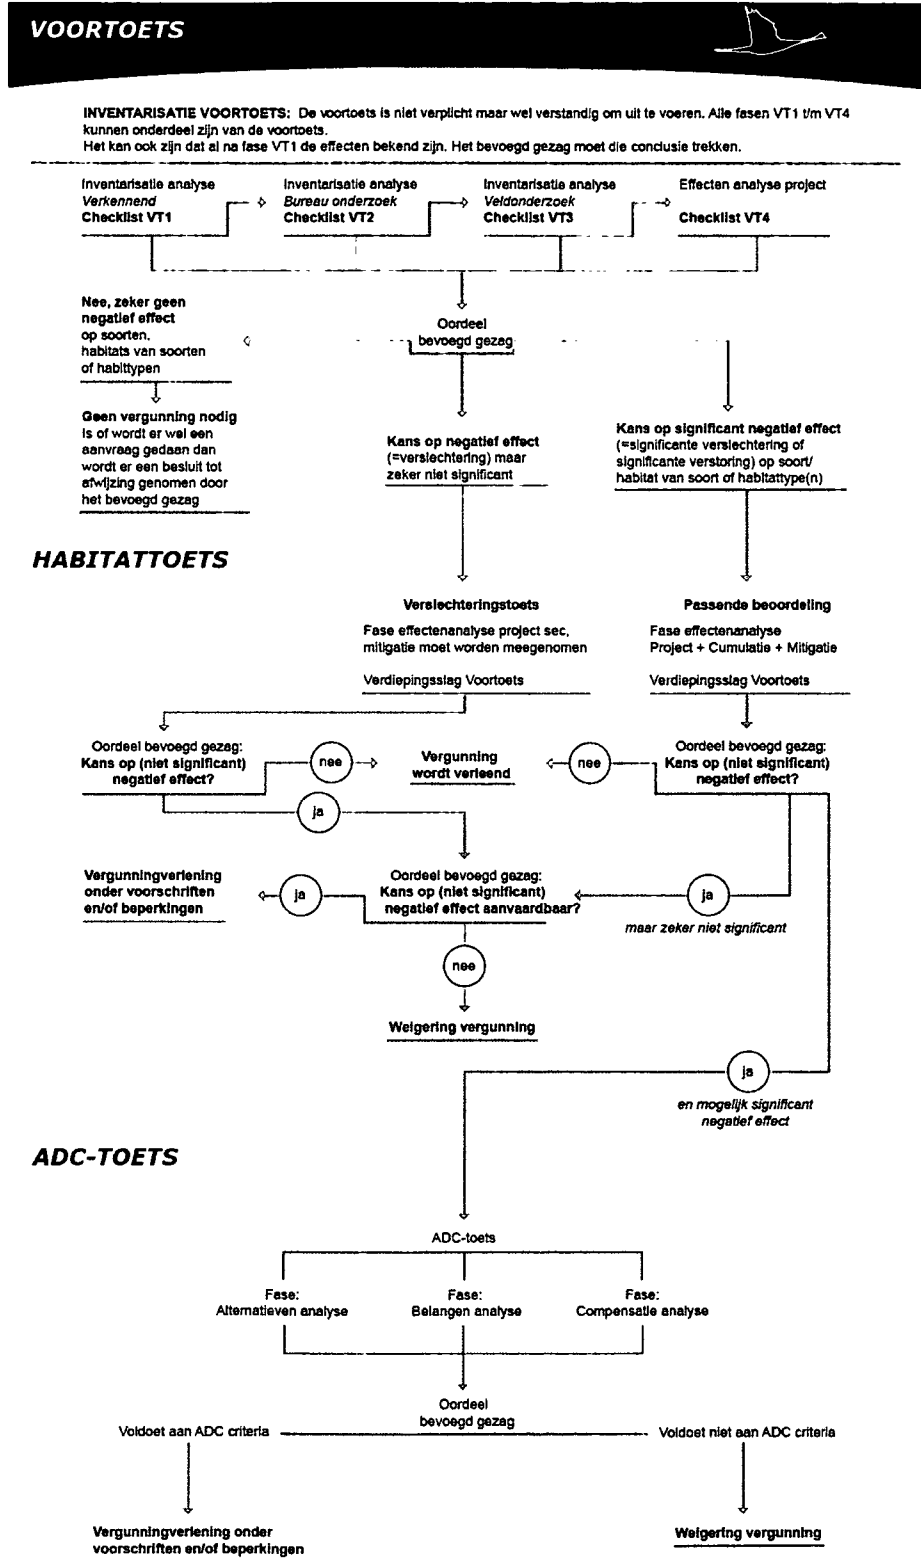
VOORTOETS

INVENTARISATIE VOORTOETS: De voortoets is niet verplicht maar wel verstandig om uit te voeren. Alle fasen VT1 t/m VT4 kunnen onderdeel zijn van de voortoets.
Het kan ook zijn dat al na fase VT1 de effecten bekend zijn. Het bevoegd gezag moet die conclusie trekken.

Inventarisatie analyse
Verkennend
Checklist VT1

Inventarisatie analyse
Bureau onderzoek
Checklist VT2

Inventarisatie analyse
Veldonderzoek
Checklist VT3

Effecten analyse project
Checklist VT4

Nee, zeker geen negatief effect op soorten, habitats van soorten of habittypen

Oordeel bevoegd gezag

Geen vergunning nodig
Is of wordt er wel een aanvraag gedaan dan wordt er een besluit tot afwijzing genomen door het bevoegd gezag

Kans op negatief effect (=verslechtering) maar zeker niet significant

Kans op significant negatief effect (=significante verslechtering of significante verstoring) op soort/ habitat van soort of habitattype(n)

HABITATTOETS

Verslechteringstoets
Fase effectenanalyse project sec, mitigatie moet worden meegenomen
Verdiepingsslag Voortoets

Passende beoordeling
Fase effectenanalyse
Project + Cumulatie + Mitigatie
Verdiepingsslag Voortoets

Oordeel bevoegd gezag:
Kans op (niet significant) negatief effect?

nee

Vergunning wordt verleend

nee

Oordeel bevoegd gezag:
Kans op (niet significant) negatief effect?

ja

Vergunningverlening onder voorschriften en/of beperkingen

ja

Oordeel bevoegd gezag:
Kans op (niet significant) negatief effect aanvaardbaar?

ja
maar zeker niet significant

nee

Weigering vergunning

ja
en mogelijk significant negatief effect

ADC-TOETS

ADC-toets

Fase:
Alternatieven analyse

Fase:
Belangen analyse

Fase:
Compensatie analyse

Oordeel bevoegd gezag

Voldoet aan ADC criteria

Voldoet niet aan ADC criteria

Vergunningverlening onder voorschriften en/of beperkingen

Weigering vergunning